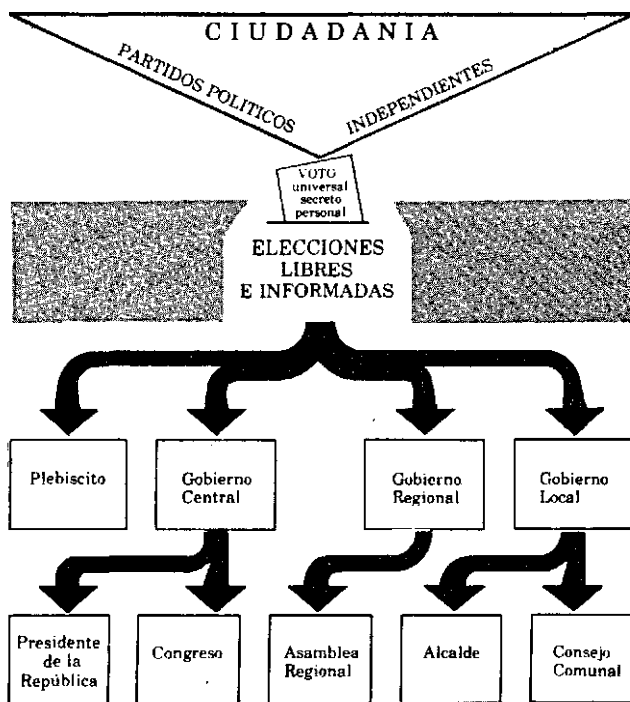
CIUDADANIA

PARTIDOS POLITICOS

INDEPENDIENTES

VOTO universal secreto personal

ELECCIONES LIBRES E INFORMADAS

Plebiscito

Gobierno Central

Gobierno Regional

Gobierno Local

Presidente de la República

Congreso

Asamblea Regional

Alcalde

Consejo Comunal